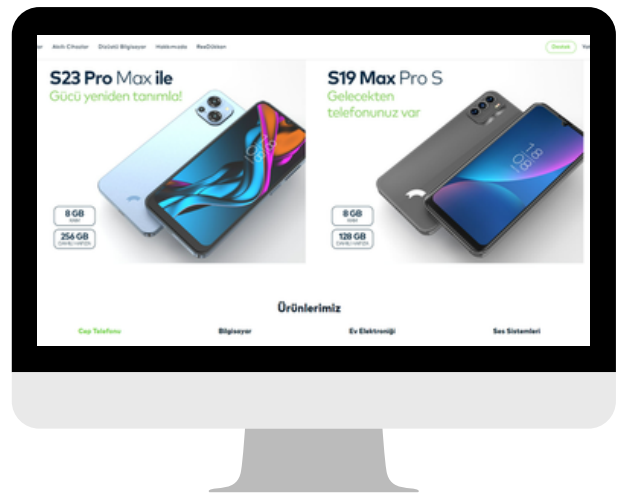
ar Akıllı Cihazlar Dizüstü Bilgisayar Hakkımızda Bizi Dinleyin Destek Ye

S23 Pro Max ile
Gücü yeniden tanımla!

8 GB
RAM
256 GB
DAHİLİ HAFIZA

10:01

S19 Max Pro S
Gelecekten telefonunuz var

8 GB
RAM
128 GB
DAHİLİ HAFIZA

10:00

Ürünlerimiz

Cep Telefonu Bilgisayar Ev Elektroniği Ses Sistemleri